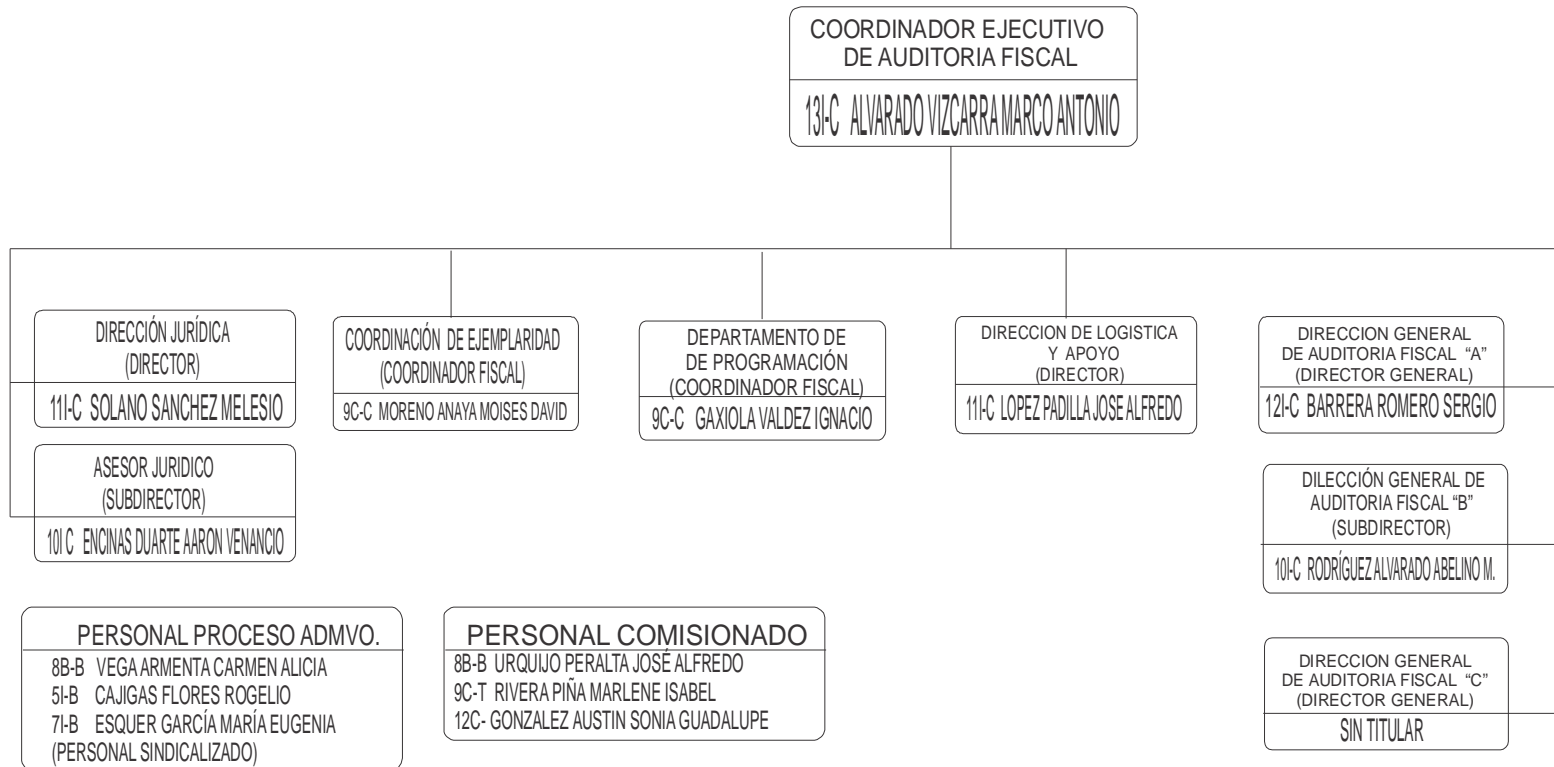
COORDINADOR EJECUTIVO DE AUDITORIA FISCAL
13I-C ALVARADO VIZCARRA MARCO ANTONIO

DIRECCIÓN JURÍDICA (DIRECTOR)
11I-C SOLANO SANCHEZ MELESIO

ASESOR JURIDICO (SUBDIRECTOR)
10I C ENCINAS DUARTE AARON VENANCIO

COORDINACIÓN DE EJEMPLARIDAD (COORDINADOR FISCAL)
9C-C MORENO ANAYA MOISES DAVID

DEPARTAMENTO DE DE PROGRAMACIÓN (COORDINADOR FISCAL)
9C-C GAXIOLA VALDEZ IGNACIO

DIRECCION DE LOGISTICA Y APOYO (DIRECTOR)
11I-C LOPEZ PADILLA JOSE ALFREDO

DIRECCION GENERAL DE AUDITORIA FISCAL "A" (DIRECTOR GENERAL)
12I-C BARRERA ROMERO SERGIO

DILECCIÓN GENERAL DE AUDITORIA FISCAL "B" (SUBDIRECTOR)
10I-C RODRÍGUEZ ALVARADO ABELINO M.

DIRECCION GENERAL DE AUDITORIA FISCAL "C" (DIRECTOR GENERAL)
SIN TITULAR

PERSONAL PROCESO ADMVO.
8B-B VEGA ARMENTA CARMEN ALICIA
5I-B CAJIGAS FLORES ROGELIO
7I-B ESQUER GARCÍA MARÍA EUGENIA
(PERSONAL SINDICALIZADO)

PERSONAL COMISIONADO
8B-B URQUIJO PERALTA JOSÉ ALFREDO
9C-T RIVERA PIÑA MARLENE ISABEL
12C- GONZALEZ AUSTIN SONIA GUADALUPE